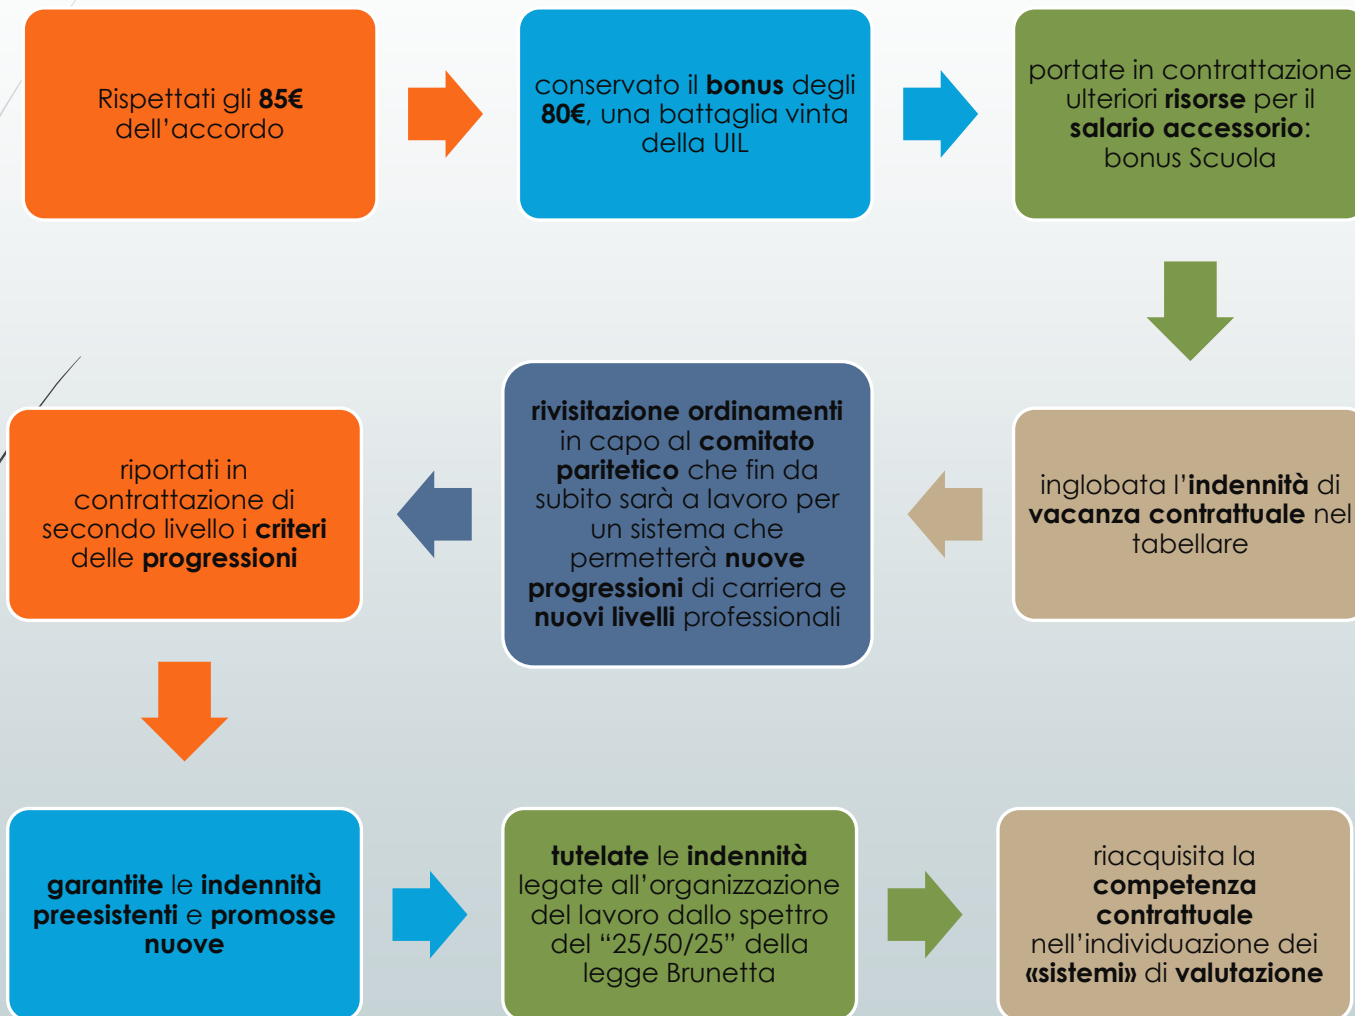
Rispettati gli 85€ dell'accordo

conservato il bonus degli 80€, una battaglia vinta della UIL

portate in contrattazione ulteriori risorse per il salario accessorio: bonus Scuola

inglobata l'indennità di vacanza contrattuale nel tabellare

rivisitazione ordinamenti in capo al comitato paritetico che fin da subito sarà a lavoro per un sistema che permetterà nuove progressioni di carriera e nuovi livelli professionali

riportati in contrattazione di secondo livello i criteri delle progressioni

garantite le indennità preesistenti e promosse nuove

tutelate le indennità legate all'organizzazione del lavoro dallo spettro del "25/50/25" della legge Brunetta

riacquisita la competenza contrattuale nell'individuazione dei «sistemi» di valutazione